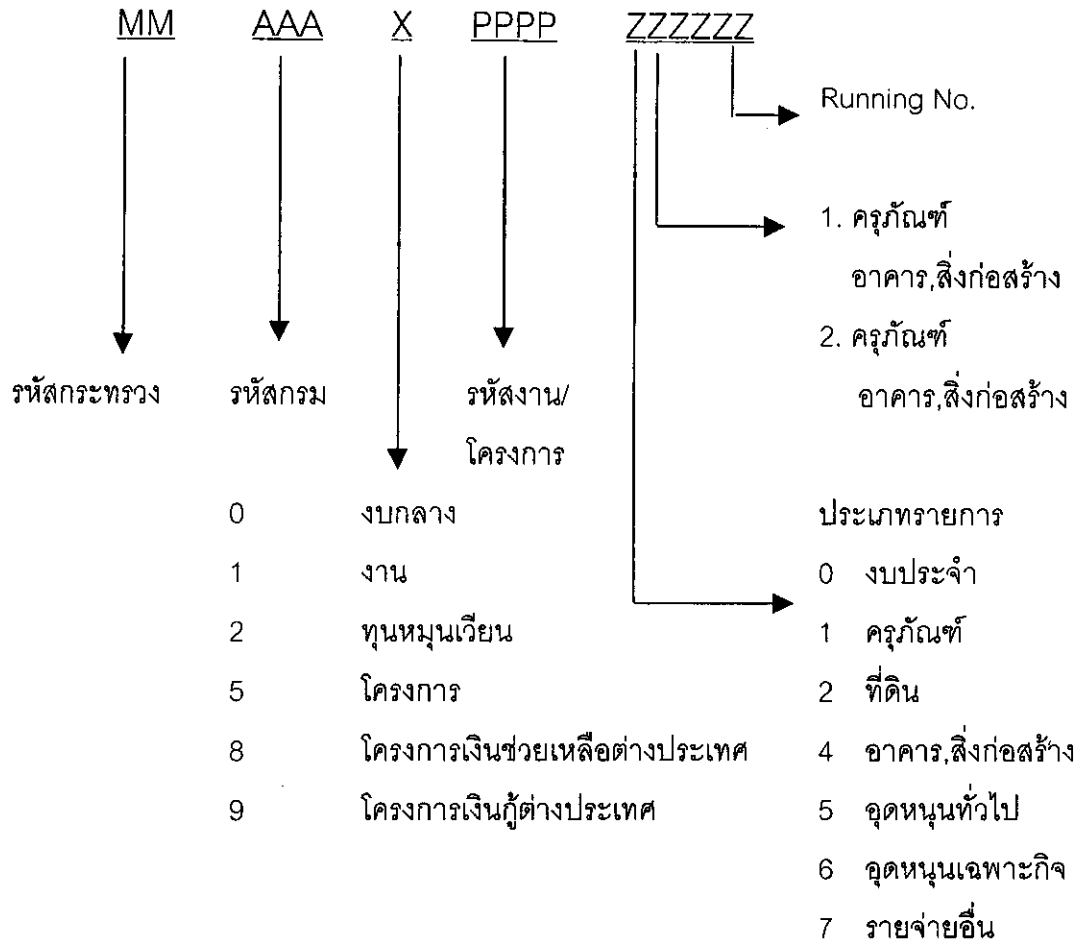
MM AAA X PPPP ZZZZZZ

Running No.

1. ครุภัณฑ์
อาคาร,สิ่งก่อสร้าง
2. ครุภัณฑ์
อาคาร,สิ่งก่อสร้าง

รหัสกระทรวง

รหัสกรม

รหัสงาน/
โครงการ

0 งบกลาง
1 งาน
2 ทุนหมุนเวียน
5 โครงการ
8 โครงการเงินช่วยเหลือต่างประเทศ
9 โครงการเงินกู้ต่างประเทศ

ประเภทรายการ
0 งบประจำ
1 ครุภัณฑ์
2 ที่ดิน
4 อาคาร,สิ่งก่อสร้าง
5 อุดหนุนทั่วไป
6 อุดหนุนเฉพาะกิจ
7 รายจ่ายอื่น